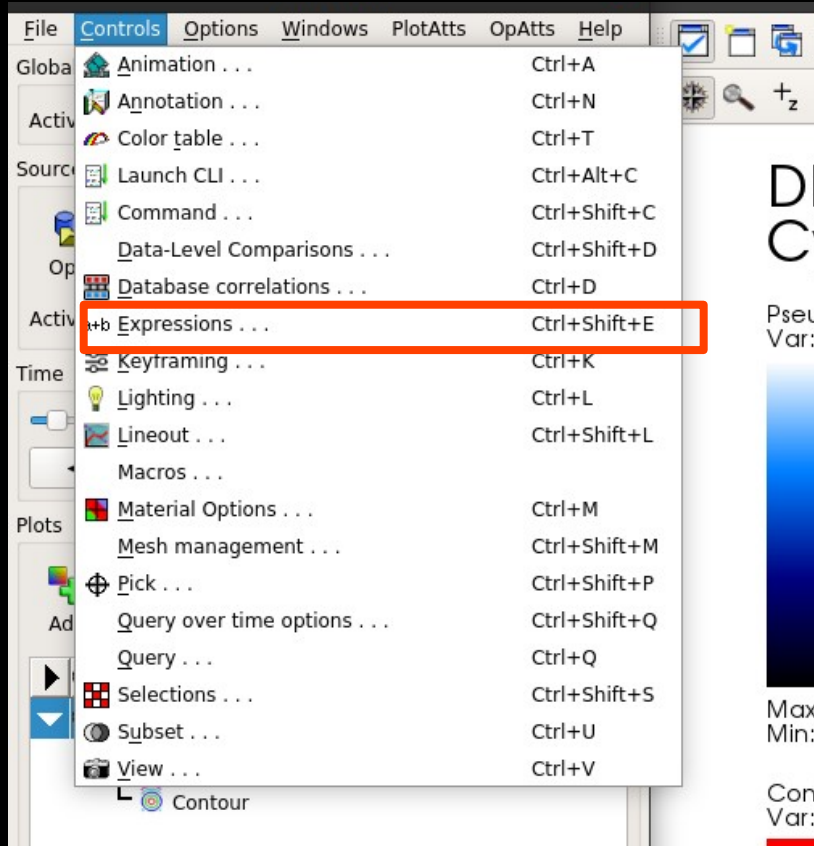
File Controls Options Windows PlotAtts OpAtts Help

Globa
Activ
Source
Op
Activ
Time
Plots
Ad

Animation . . . Ctrl+A
Annotation . . . Ctrl+N
Color table . . . Ctrl+T
Launch CLI . . . Ctrl+Alt+C
Command . . . Ctrl+Shift+C
Data-Level Comparisons . . . Ctrl+Shift+D
Database correlations . . . Ctrl+D
a+b Expressions . . . Ctrl+Shift+E
Keyframing . . . Ctrl+K
Lighting . . . Ctrl+L
Lineout . . . Ctrl+Shift+L
Macros . . .
Material Options . . . Ctrl+M
Mesh management . . . Ctrl+Shift+M
Pick . . . Ctrl+Shift+P
Query over time options . . . Ctrl+Shift+Q
Query . . . Ctrl+Q
Selections . . . Ctrl+Shift+S
Subset . . . Ctrl+U
View . . . Ctrl+V

Contour

$+_z$

DI
Cy

Pseu
Var:

Max
Min:

Con
Var: